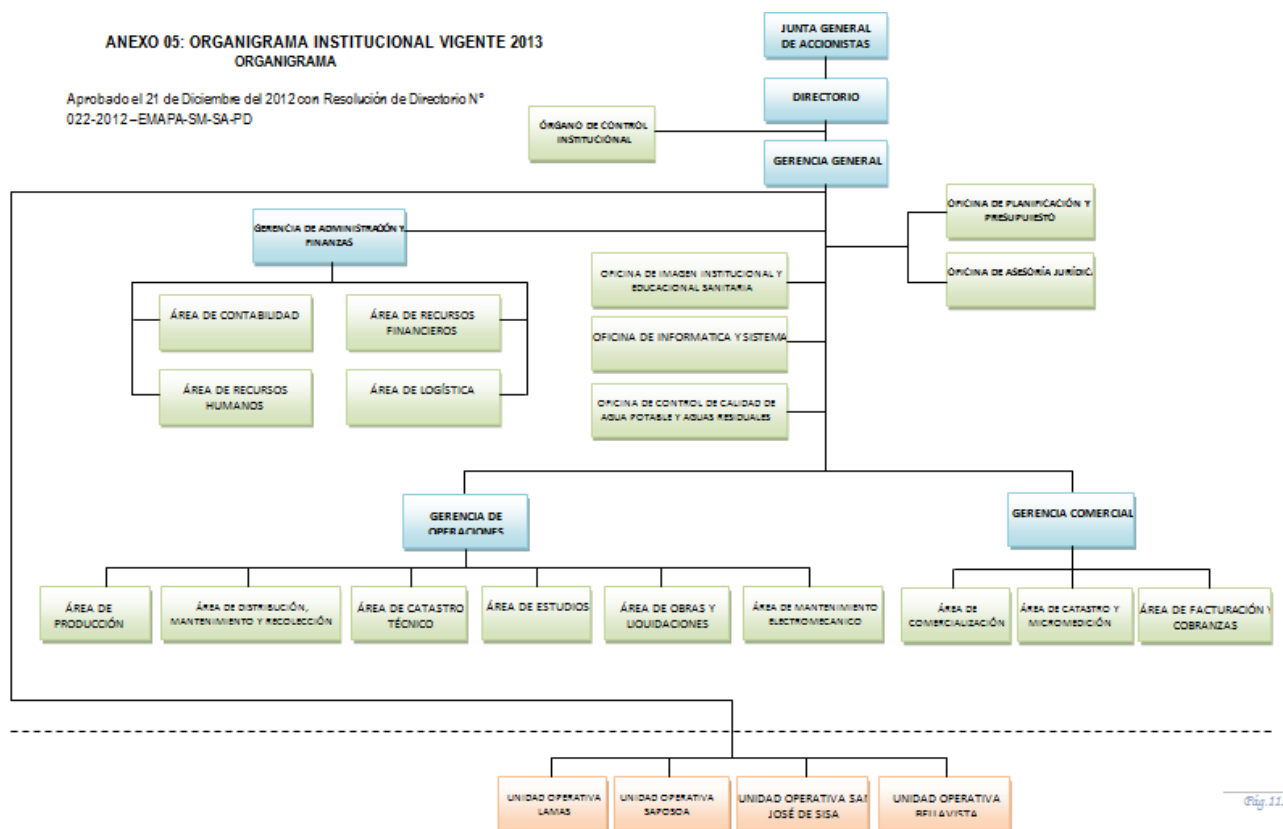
ANEXO 05: ORGANIGRAMA INSTITUCIONAL VIGENTE 2013
ORGANIGRAMA

Aprobado el 21 de Diciembre del 2012 con Resolución de Directorio N° 022-2012 – EMAPA-SM-SA-PD

JUNTA GENERAL DE ACCIONISTAS

DIRECTORIO

ÓRGANO DE CONTROL INSTITUCIONAL

GERENCIA GENERAL

OFICINA DE PLANIFICACIÓN Y PRESUPUESTO

OFICINA DE ASESORÍA JURÍDICA

GERENCIA DE ADMINISTRACIÓN Y FINANZAS

ÁREA DE CONTABILIDAD

ÁREA DE RECURSOS FINANCIEROS

ÁREA DE RECURSOS HUMANOS

ÁREA DE LOGÍSTICA

OFICINA DE IMAGEN INSTITUCIONAL Y EDUCACIONAL SANITARIA

OFICINA DE INFORMATICA Y SISTEMA

OFICINA DE CONTROL DE CALIDAD DE AGUA POTABLE Y AGUAS RESIDUALES

GERENCIA DE OPERACIONES

GERENCIA COMERCIAL

ÁREA DE PRODUCCIÓN

ÁREA DE DISTRIBUCIÓN, MANTENIMIENTO Y RECOLECCIÓN

ÁREA DE CATASTRO TÉCNICO

ÁREA DE ESTUDIOS

ÁREA DE OBRAS Y LIQUIDACIONES

ÁREA DE MANTENIMIENTO ELECTROMECANICO

ÁREA DE COMERCIALIZACIÓN

ÁREA DE CATASTRO Y MICROMEDICIÓN

ÁREA DE FACTURACIÓN Y COBRANZAS

UNIDAD OPERATIVA LAMAS

UNIDAD OPERATIVA SAPOSOA

UNIDAD OPERATIVA SAN JOSÉ DE SISA

UNIDAD OPERATIVA BELLAVISTA

Pág.11